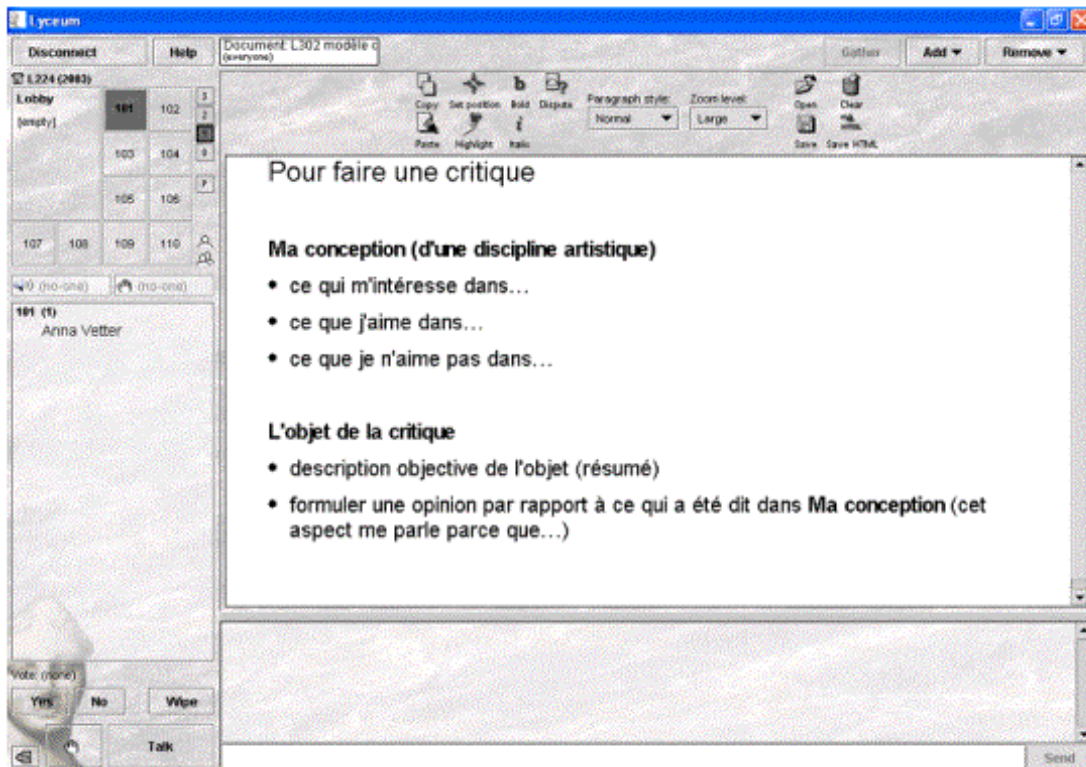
Lyceum

Disconnect
Help
Document: L302 modèle c
(everyone)
Gather
Add
Remove

L224 (2003)
Lobby
[empty]

| 101 | 102 |
|---|---|
| 103 | 104 |
| 105 | 106 |

| 107 | 108 | 109 | 110 |
|---|---|---|---|

1
2
3
9
F

(no-one)
(no-one)

101 (1)
Anna Vetter

Vote: (none)
Yes
No
Wipe
Talk

Copy
Set position
Bold
Dispute
Paste
Highlight
Italic
Paragraph style:
Normal
Zoom level:
Large
Open
Clear
Save
Save HTML

Pour faire une critique

Ma conception (d'une discipline artistique)

• ce qui m'intéresse dans…
• ce que j'aime dans…
• ce que je n'aime pas dans…

L'objet de la critique

• description objective de l'objet (résumé)
• formuler une opinion par rapport à ce qui a été dit dans Ma conception (cet aspect me parle parce que…)

Send